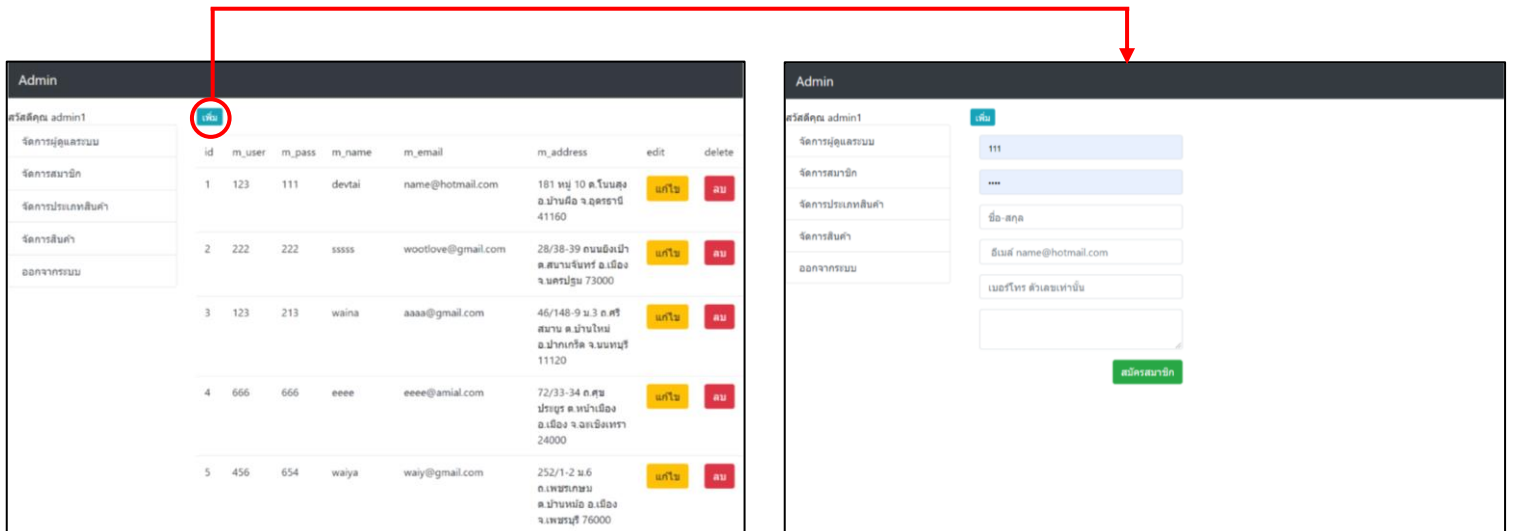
Admin

สวัสดีคุณ admin1

จัดการผู้ดูแลระบบ

จัดการสมาชิก

จัดการประเภทสินค้า

จัดการสินค้า

ออกจากระบบ

เพิ่ม

| id | m_user | m_pass | m_name | m_email | m_address | edit | delete |
|---|---|---|---|---|---|---|---|
| 1 | 123 | 111 | devtai | name@hotmail.com | 181 หมู่ 10 ต.โนนสูง อ.บ้านผือ จ.อุดรธานี 41160 | แก้ไข | ลบ |
| 2 | 222 | 222 | sssss | wootlove@gmail.com | 28/38-39 ถนนยิงเป้า ต.สนามจันทร์ อ.เมือง จ.นครปฐม 73000 | แก้ไข | ลบ |
| 3 | 123 | 213 | waina | aaaa@gmail.com | 46/148-9 ม.3 ถ.ศรีสมาน ต.บ้านใหม่ อ.ปากเกร็ด จ.นนทบุรี 11120 | แก้ไข | ลบ |
| 4 | 666 | 666 | eeee | eeee@amial.com | 72/33-34 ถ.ศุขประยูร ต.หน้าเมือง อ.เมือง จ.ฉะเชิงเทรา 24000 | แก้ไข | ลบ |
| 5 | 456 | 654 | waiya | waiy@gmail.com | 252/1-2 ม.6 ถ.เพชรเกษม ต.บ้านหม้อ อ.เมือง จ.เพชรบุรี 76000 | แก้ไข | ลบ |

Admin

สวัสดีคุณ admin1

เพิ่ม

จัดการผู้ดูแลระบบ

จัดการสมาชิก

จัดการประเภทสินค้า

จัดการสินค้า

ออกจากระบบ

111

••••

ชื่อ-สกุล

อีเมล์ name@hotmail.com

เบอร์โทร ตัวเลขเท่านั้น

สมัครสมาชิก